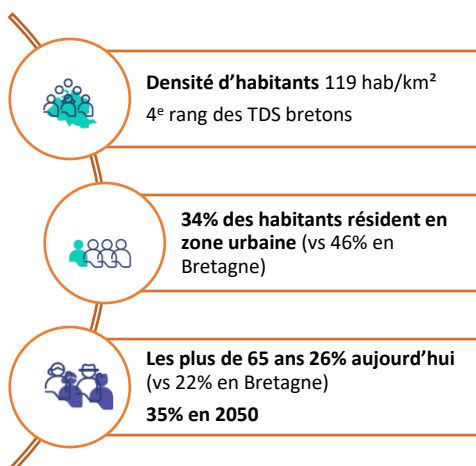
**Densité d'habitants** 119 hab/km²
4$^{e}$ rang des TDS bretons

**34% des habitants résident en zone urbaine** (vs 46% en Bretagne)

**Les plus de 65 ans 26% aujourd'hui** (vs 22% en Bretagne)
**35% en 2050**